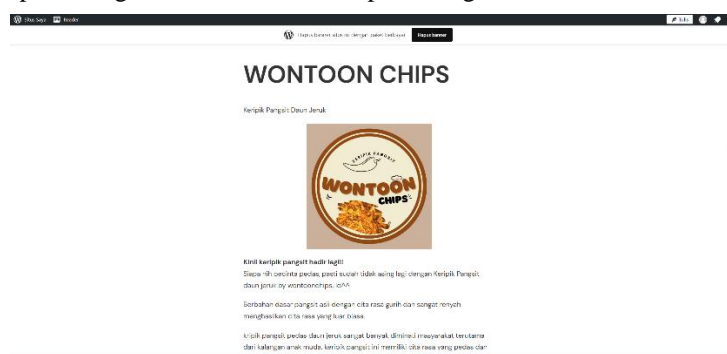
Situs Saya Reader

Hapus banner situs ini dengan paket berbayar Hapus banner

Tulis

WONTOON CHIPS

Keripik Pangsit Daun Jeruk

KERIPIK PANGSIT
WONTOON
CHIPS

Kini! keripik pangsit hadir lagi!!
Siapa nih pecinta pedas, pasti sudah tidak asing lagi dengan Keripik Pangsit daun jeruk by wontoonchips. ^^

Berbahan dasar pangsit asli dengan cita rasa gurih dan sangat renyah menghasilkan cita rasa yang luar biasa.

Kripik pangsit pedas daun jeruk sangat banyak diminati masyarakat terutama dari kalangan anak muda. keripik pangsit ini memiliki cita rasa yang pedas dan